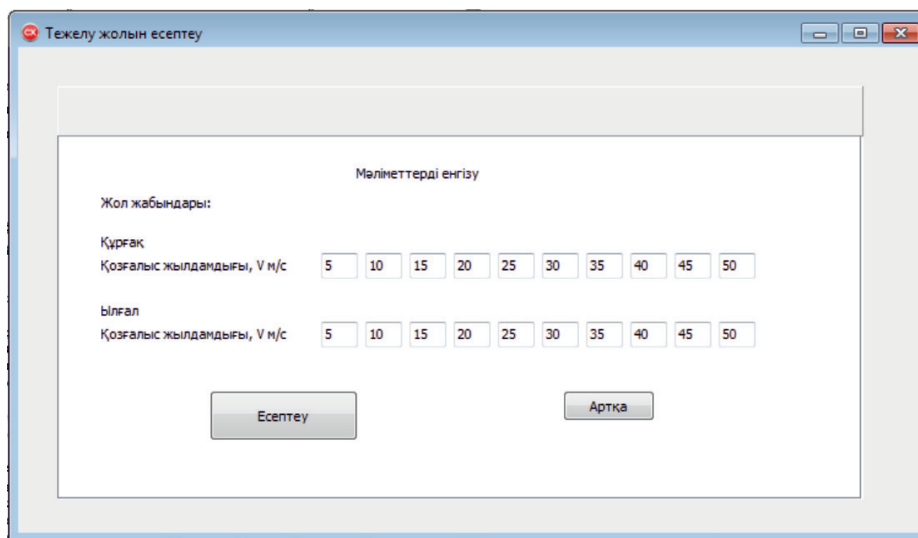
Тежелу жолын есептеу

Мәліметтерді енгізу

Жол жабындары:

Құрғақ
Қозғалыс жылдамдығы, V м/с 5 10 15 20 25 30 35 40 45 50

Ылғал
Қозғалыс жылдамдығы, V м/с 5 10 15 20 25 30 35 40 45 50

Есептеу

Артқа